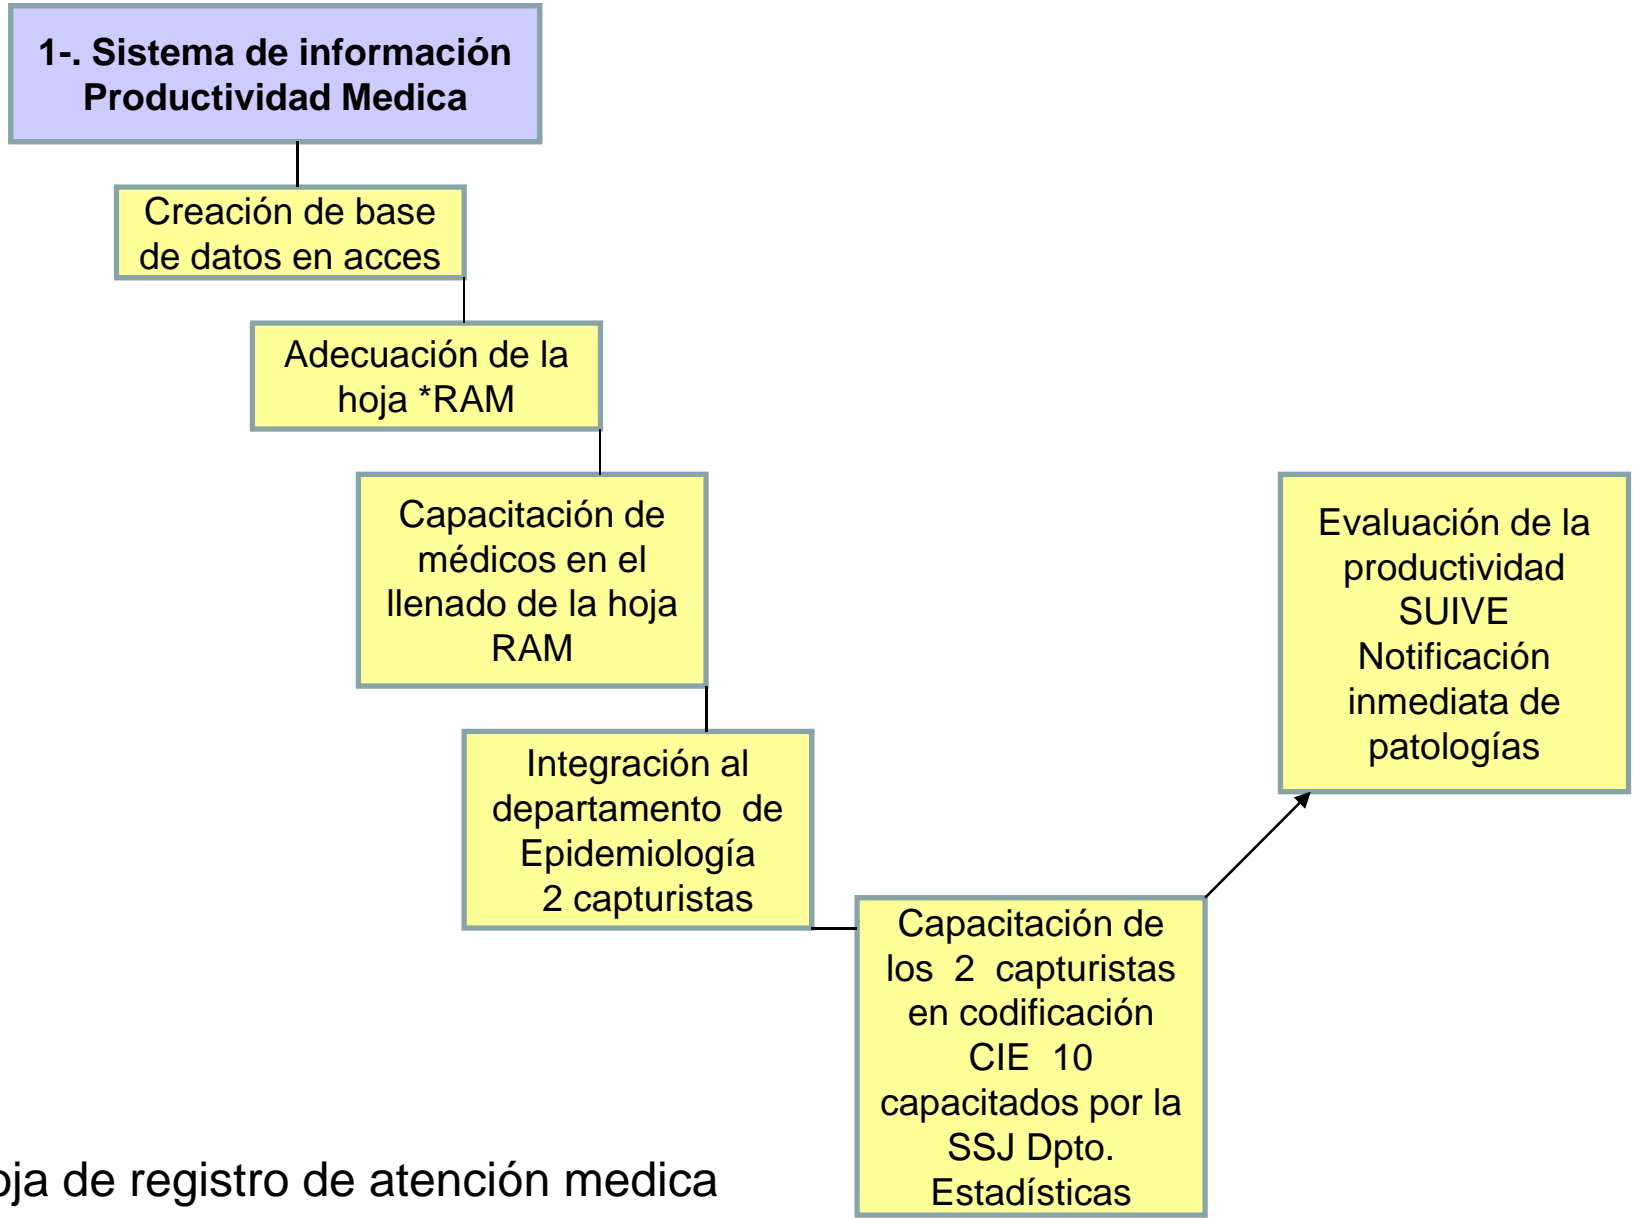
1-. Sistema de información Productividad Medica

Creación de base de datos en acces

Adecuación de la hoja *RAM

Capacitación de médicos en el llenado de la hoja RAM

Integración al departamento de Epidemiología 2 capturistas

Capacitación de los 2 capturistas en codificación CIE 10 capacitados por la SSJ Dpto. Estadísticas

Evaluación de la productividad SUIVE Notificación inmediata de patologías

oja de registro de atención medica